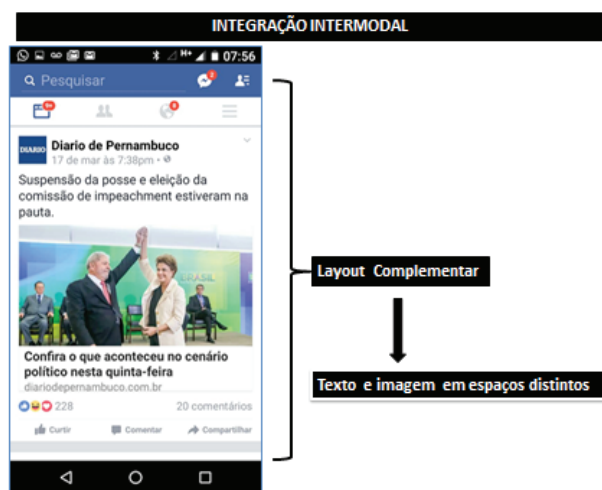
INTEGRAÇÃO INTERMODAL

07:56

Pesquisar

2

9+

8

DIARIO

Diario de Pernambuco

17 de mar às 7:38pm

Suspensão da posse e eleição da comissão de impeachment estiveram na pauta.

BRASIL

Confira o que aconteceu no cenário político nesta quinta-feira

diariodepernambuco.com.br

228

20 comentários

Curtir

Comentar

Compartilhar

Layout Complementar

Texto e imagem em espaços distintos